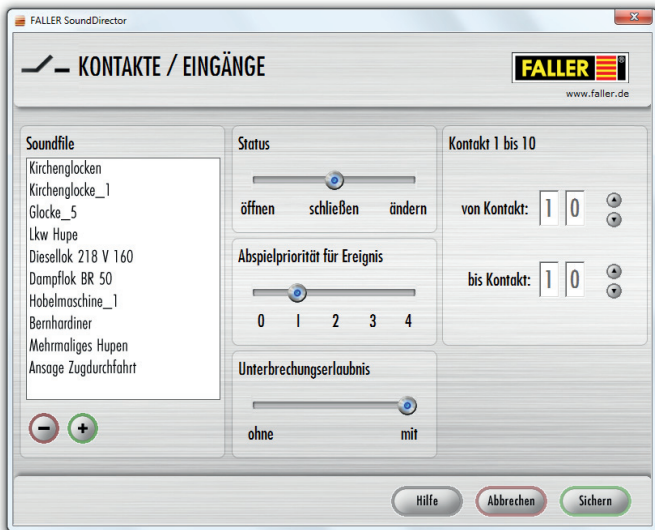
FALLER SoundDirector

KONTAKTE / EINGÄNGE

FALLER
www.faller.de

Soundfile
Kirchenglocken
Kirchenglocke_1
Glocke_5
Lkw Hupe
Diesellok 218 V 160
Dampflok BR 50
Hobelmaschine_1
Bernhardiner
Mehrmaliges Hupen
Ansage Zugdurchfahrt

Status
öffnen schließen ändern

Abspielpriorität für Ereignis
0 1 2 3 4

Unterbrechungserlaubnis
ohne mit

Kontakt 1 bis 10
von Kontakt: 1 0
bis Kontakt: 1 0

Hilfe Abbrechen Sichern